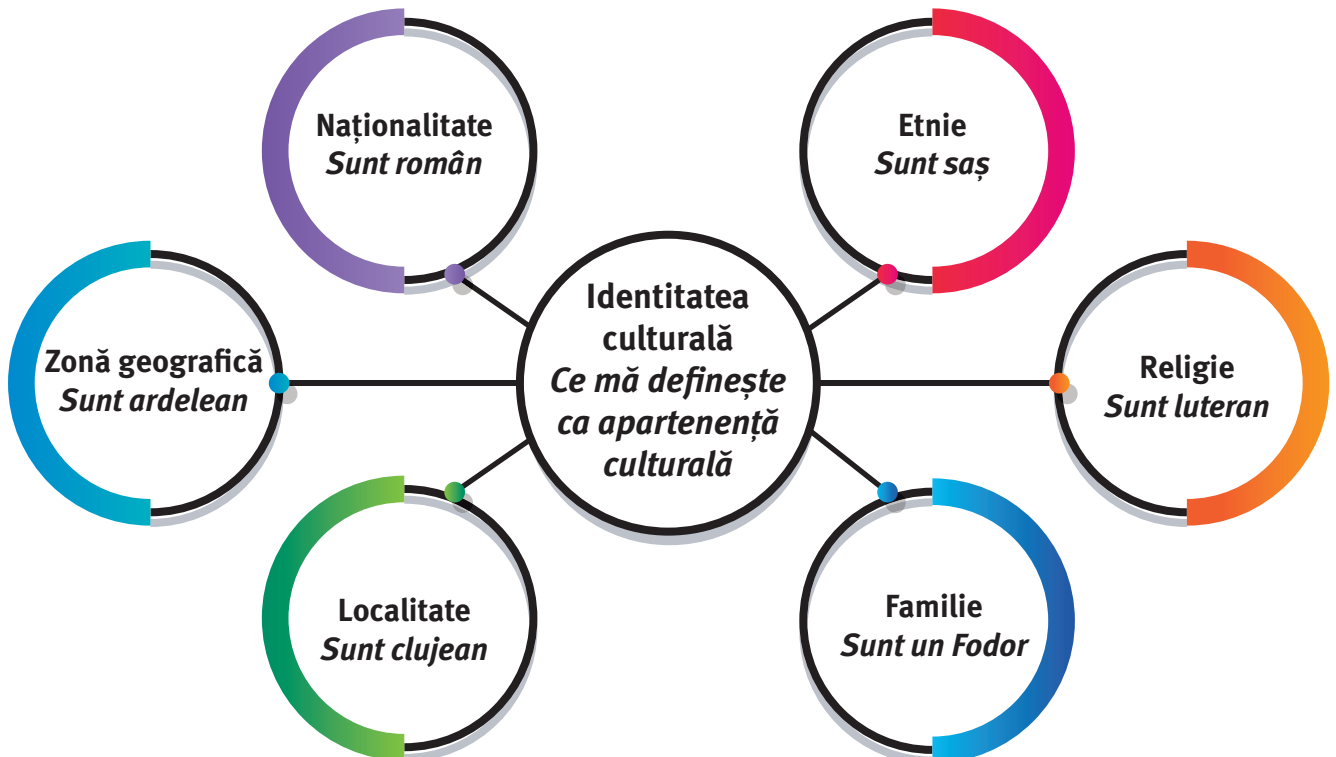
Naționalitate
Sunt român

Etnie
Sunt sas

Zonă geografică
Sunt ardelean

Identitatea culturală
Ce mă definește ca apartenență culturală

Religie
Sunt luteran

Localitate
Sunt clujean

Familie
Sunt un Fodor